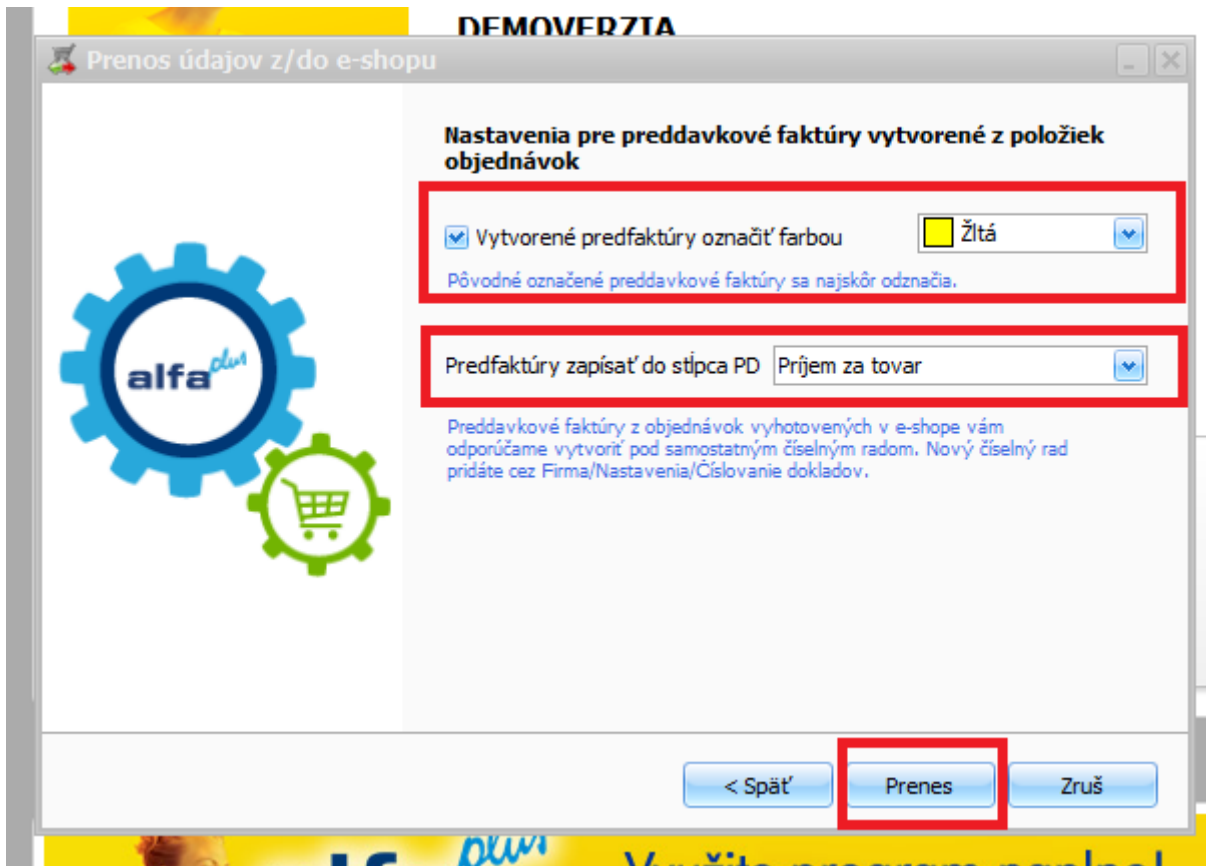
DEMOVERZIA

Prenos údajov z/do e-shopu

Nastavenia pre preddavkové faktúry vytvorené z položiek objednávok

Vytvorené predfaktúry označiť farbou Žltá

Pôvodné označené preddavkové faktúry sa najskôr odznačia.

Predfaktúry zapísať do stĺpca PD Príjem za tovar

Preddavkové faktúry z objednávok vyhotovených v e-shope vám odporúčame vytvoriť pod samostatným číselným radom. Nový číselný rad pridáte cez Firma/Nastavenia/Číslovanie dokladov.

alfa plus

< Späť
Prenes
Zruš

plus
Využite program naplno!